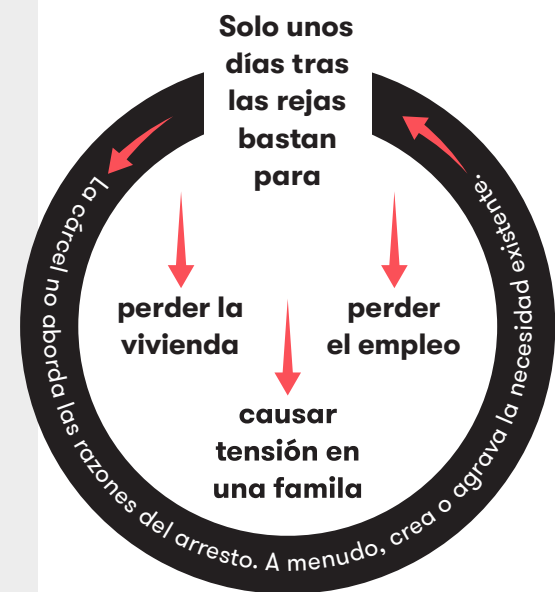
Solo unos días tras las rejas bastan para

perder la vivienda

perder el empleo

causar tensión en una famila

La cárcel no aborda las razones del arresto. A menudo, crea o agrava la necesidad existente.